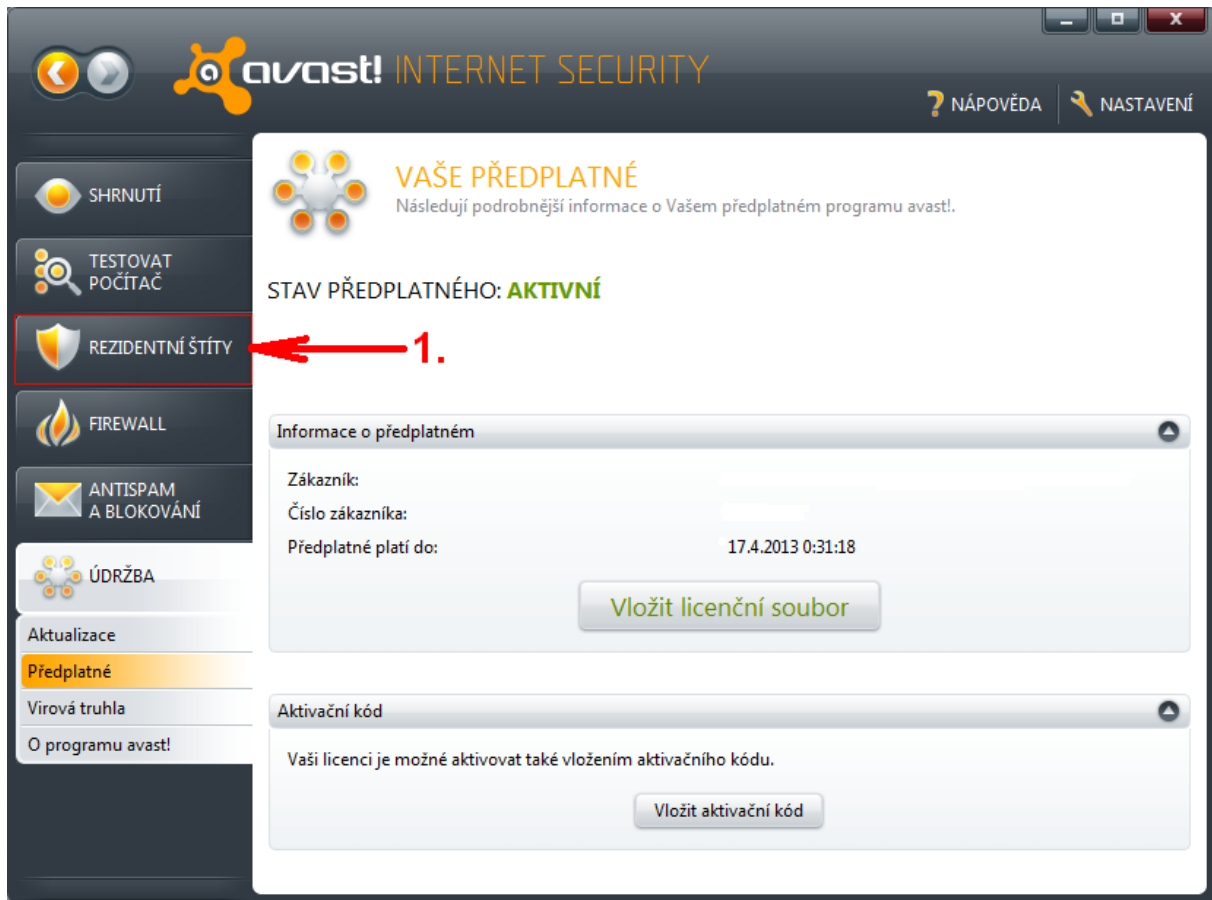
avast! INTERNET SECURITY

NÁPOVĚDA
NASTAVENÍ

SHRNUTÍ
TESTOVAT POČÍTAČ
REZIDENTNÍ ŠTÍTY
FIREWALL
ANTISPAM A BLOKOVÁNÍ
ÚDRŽBA
Aktualizace
Předplatné
Virová truhla
O programu avast!

1.

VAŠE PŘEDPLATNÉ
Následují podrobnější informace o Vašem předplatném programu avast!.

STAV PŘEDPLATNÉHO: AKTIVNÍ

Informace o předplatném

Zákazník:
Číslo zákazníka:
Předplatné platí do: 17.4.2013 0:31:18

Vložit licenční soubor

Aktivační kód

Vaši licenci je možné aktivovat také vložením aktivačního kódu.

Vložit aktivační kód